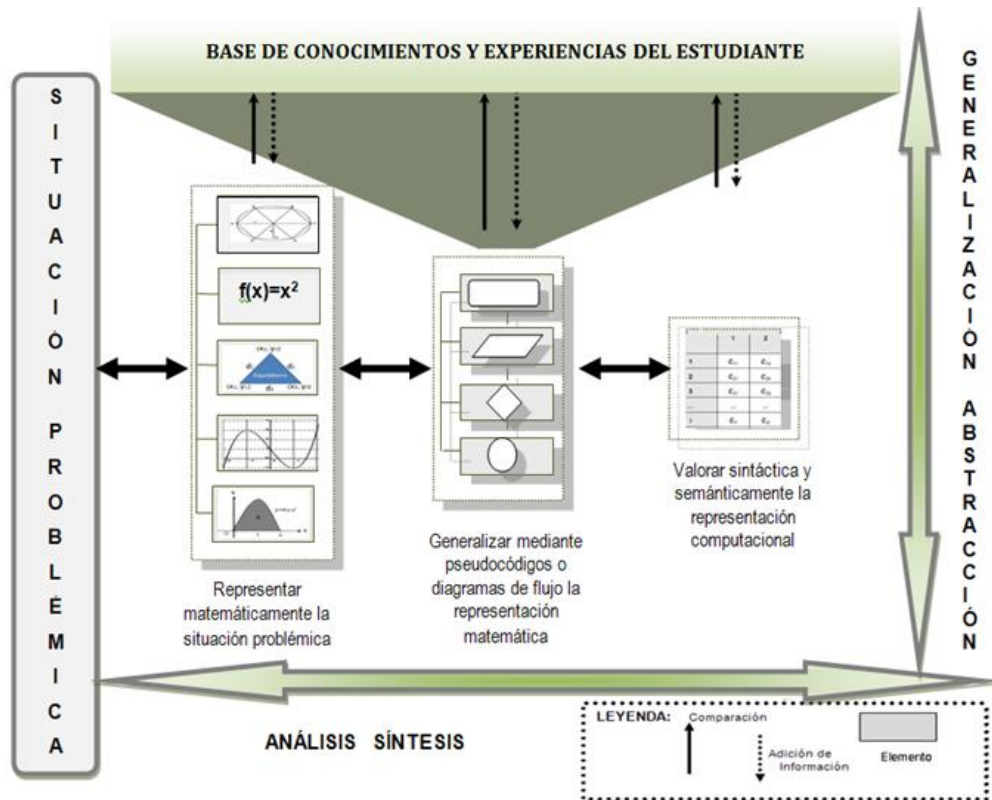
BASE DE CONOCIMIENTOS Y EXPERIENCIAS DEL ESTUDIANTE

SITUACIÓN PROBLÉMICA

GENERALIZACIÓN ABSTRACCIÓN

$f(x)=x^2$

Representar matemáticamente la situación problémica

Generalizar mediante pseudocódigos o diagramas de flujo la representación matemática

Valorar sintáctica y semánticamente la representación computacional

ANÁLISIS SÍNTESIS

LEYENDA: Comparación Adición de Información Elemento